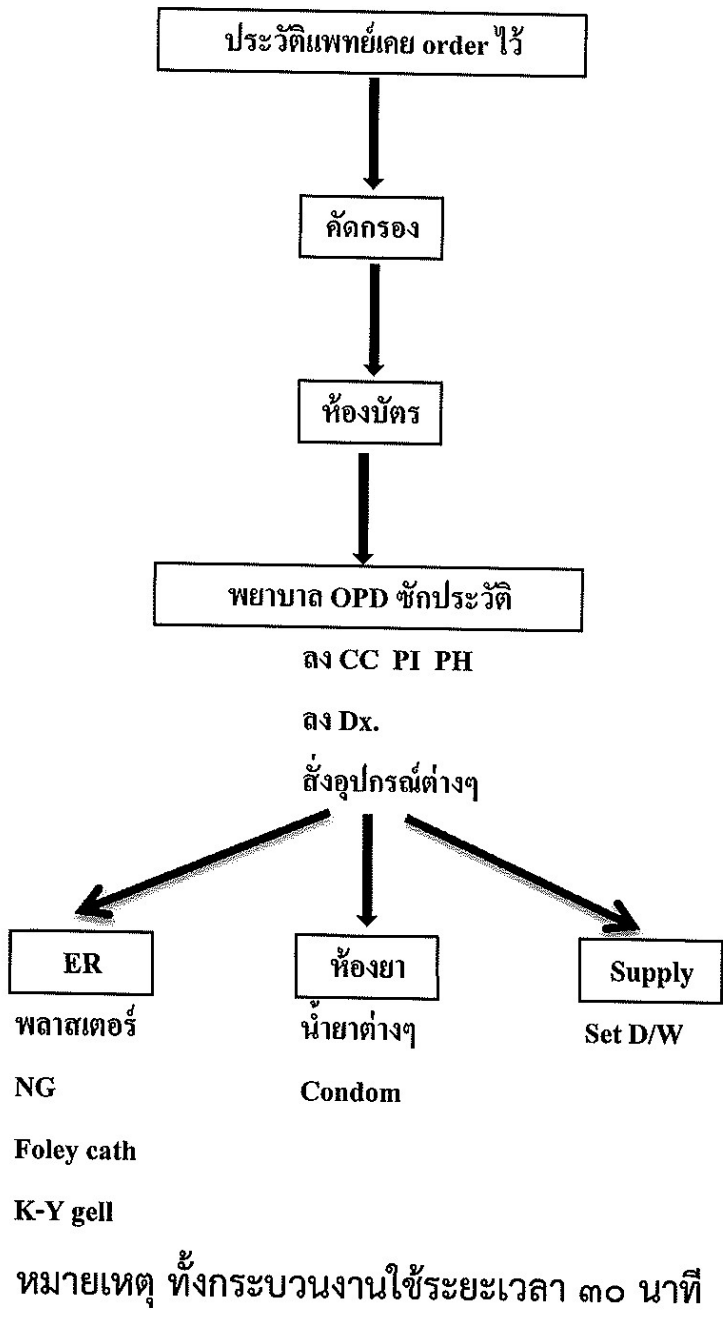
ประวัติแพทย์เคย order ไว้

คัดกรอง

ห้องบัตร

พยาบาล OPD ซักประวัติ

ลง CC PI PH

ลง Dx.

สั่งอุปกรณ์ต่างๆ

ER

พลาสเตอร์

NG

Foley cath

K-Y gell

ห้องยา

น้ำยาต่างๆ

Condom

Supply

Set D/W

หมายเหตุ ทั้งกระบวนงานใช้ระยะเวลา ๓๐ นาที